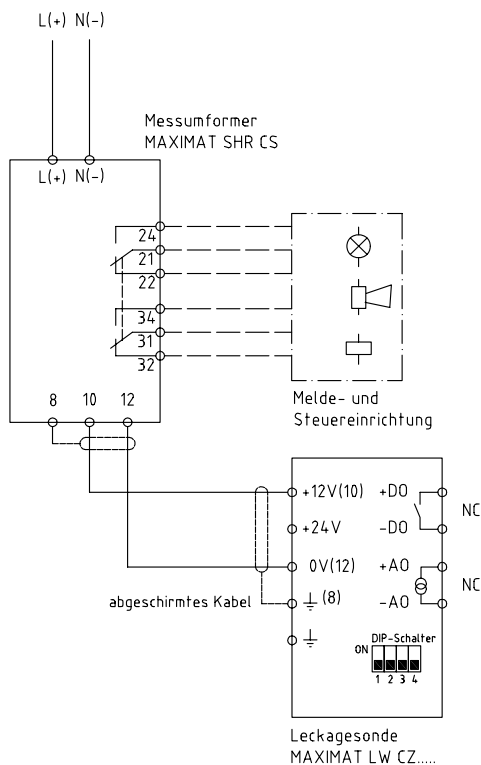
L(+) N(-)

Messumformer
MAXIMAT SHR CS

L(+) N(-)

24
21
22
34
31
32

8 10 12

Melde- und
Steuereinrichtung

+12V(10) +DO
+24V -DO
0V(12) +AO
⏚ (8) -AO
⏚

NC
NC

abgeschirmtes Kabel

DIP-Schalter
ON
1 2 3 4

Leckagesonde
MAXIMAT LW CZ.....